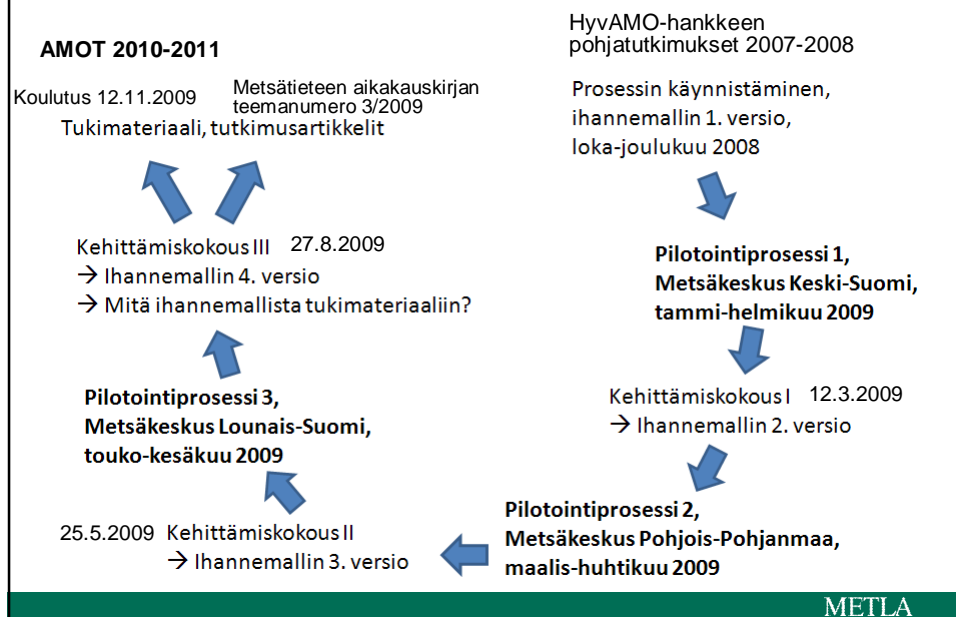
AMOT 2010-2011

Koulutus 12.11.2009

Metsätieteen aikakauskirjan teemanumero 3/2009

Tukimateriaali, tutkimusartikkelit

HyvAMO-hankkeen pohjatutkimukset 2007-2008

Prosessin käynnistäminen, ihannemallin 1. versio, loka-joulukuu 2008

Pilotointiprosessi 1, Metsäkeskus Keski-Suomi, tammi-helmikuu 2009

Kehittämiskokous I 12.3.2009
→ Ihannemallin 2. versio

Pilotointiprosessi 2, Metsäkeskus Pohjois-Pohjanmaa, maalis-huhtikuu 2009

25.5.2009 Kehittämiskokous II
→ Ihannemallin 3. versio

Pilotointiprosessi 3, Metsäkeskus Lounais-Suomi, touko-kesäkuu 2009

Kehittämiskokous III 27.8.2009
→ Ihannemallin 4. versio
→ Mitä ihannemallista tukimateriaaliin?

METLA